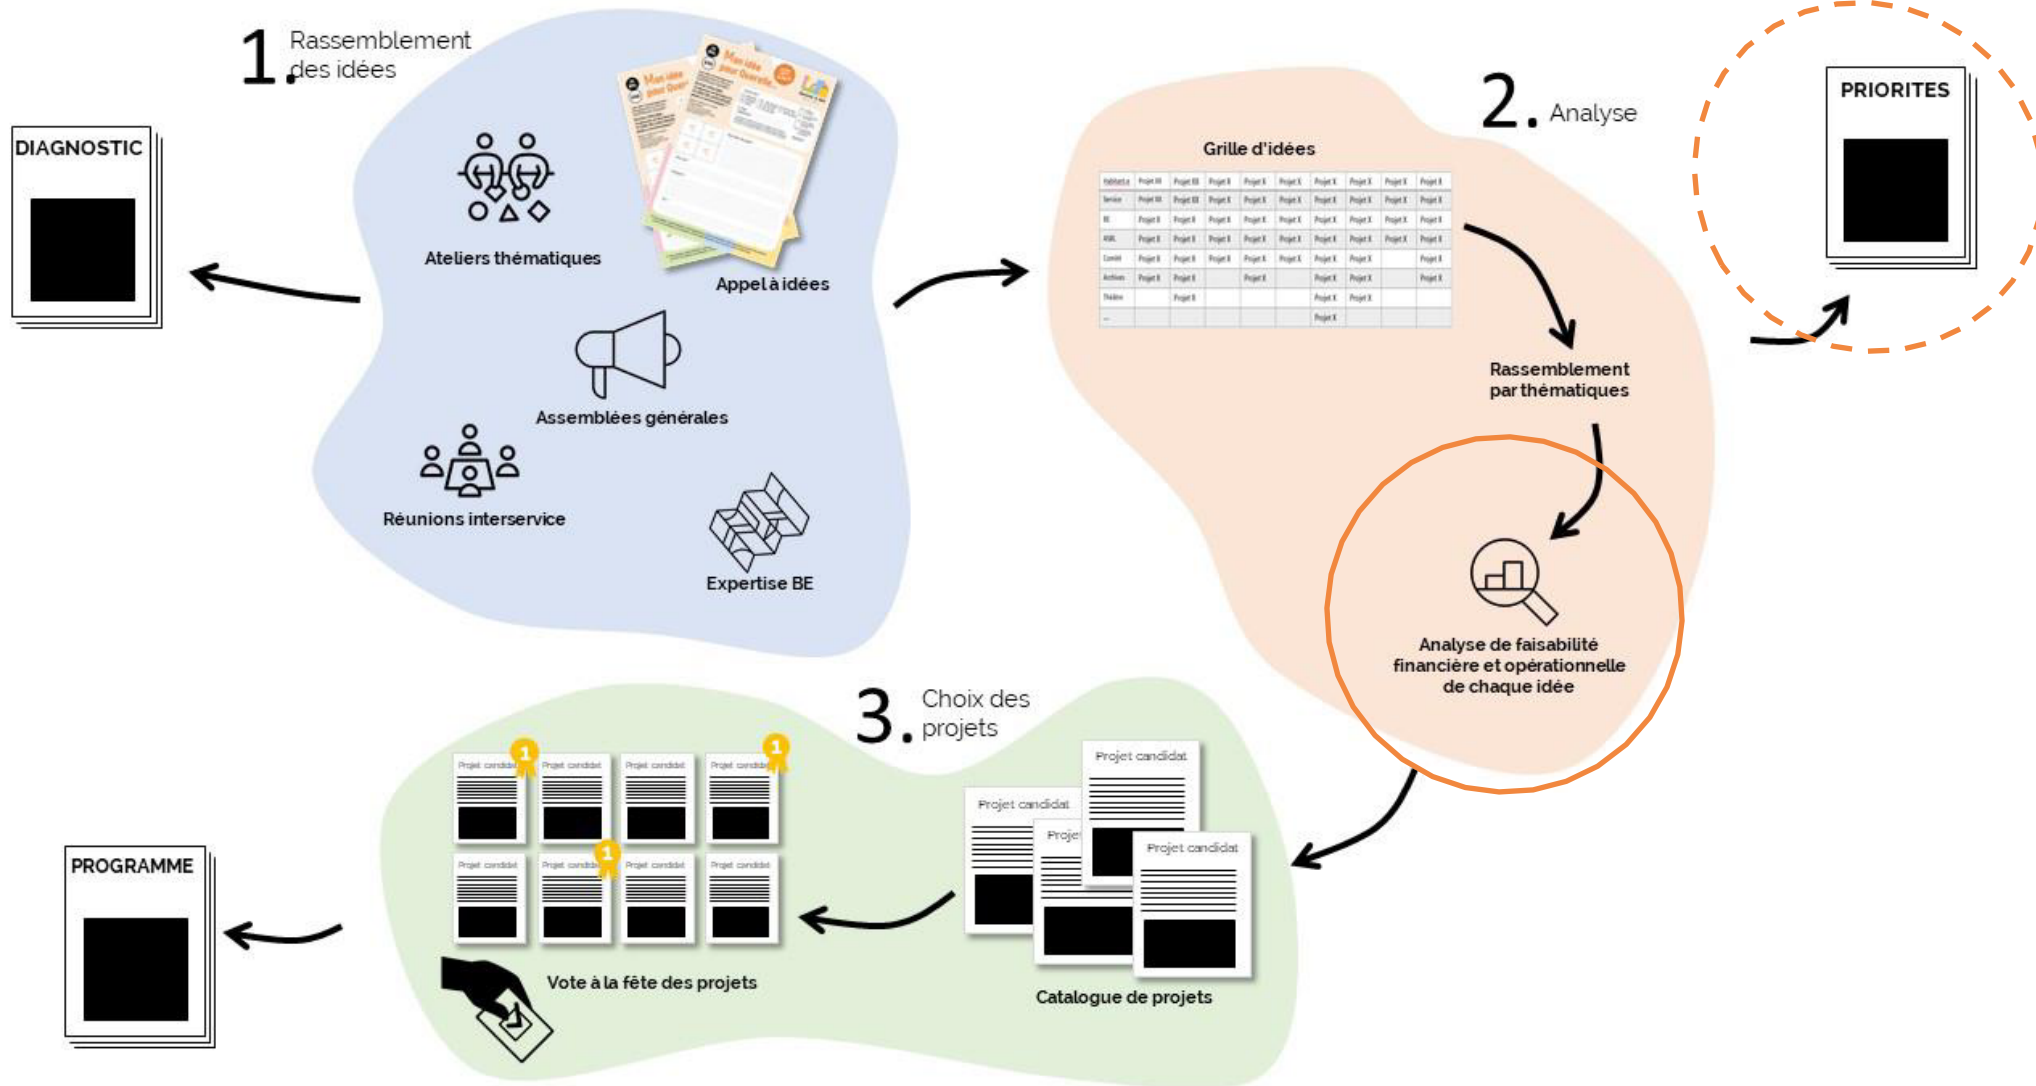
DIAGNOSTIC

1. Rassemblement des idées

Ateliers thématiques

Appel à idées

Assemblées générales

Réunions interservice

Expertise BE

2. Analyse

Grille d'idées

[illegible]

Rassemblement par thématiques

Analyse de faisabilité financière et opérationnelle de chaque idée

PRIORITES

3. Choix des projets

Projet candidat

Projet candidat

Projet candidat

Projet candidat

Projet candidat

Projet candidat

Projet candidat

Projet candidat

Vote à la fête des projets

Projet candidat

Projet candidat

Projet candidat

Projet candidat

Catalogue de projets

PROGRAMME